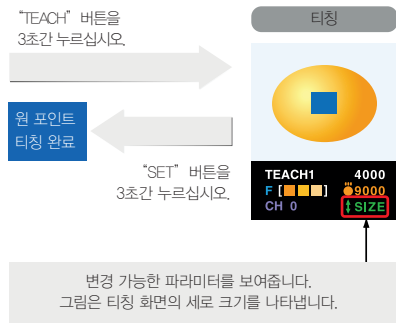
"TEACH" 버튼을 3초간 누르십시오.

티칭

원 포인트 티칭 완료

"SET" 버튼을 3초간 누르십시오.

TEACH1 4000
F [ ] 9000
CH 0 SIZE

변경 가능한 파라미터를 보여줍니다.
그림은 티칭 화면의 세로 크기를 나타냅니다.